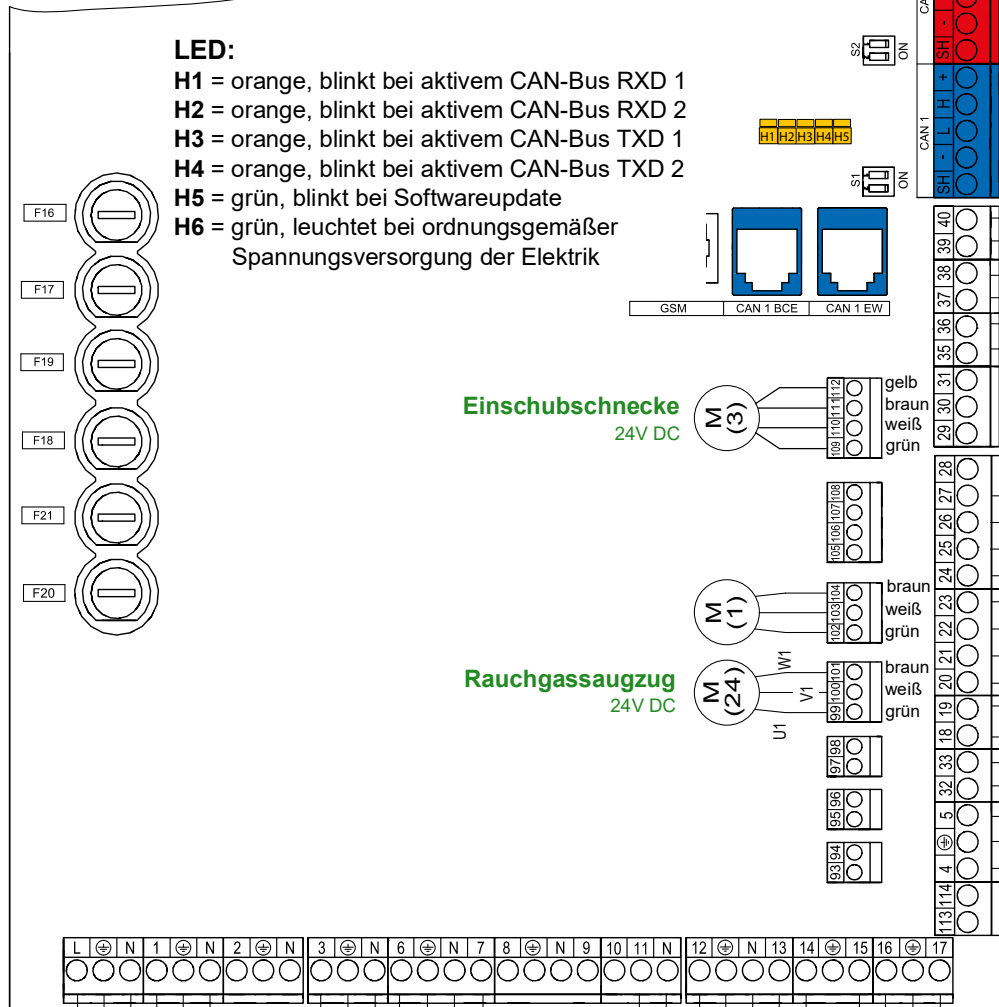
LED:
H1 = orange, blinkt bei aktivem CAN-Bus RXD 1
H2 = orange, blinkt bei aktivem CAN-Bus RXD 2
H3 = orange, blinkt bei aktivem CAN-Bus TXD 1
H4 = orange, blinkt bei aktivem CAN-Bus TXD 2
H5 = grün, blinkt bei Softwareupdate
H6 = grün, leuchtet bei ordnungsgemäßer Spannungsversorgung der Elektrik

F16
F17
F19
F18
F21
F20

S2 ON
H1 H2 H3 H4 H5
S1 ON
CAN
SH -
CAN 1
SH - L H +

GSM
CAN 1 BCE
CAN 1 EW

40 39 38 37 36 35 31 30 29 28 27 26 25 24 23 22 21 20 19 18 33 32 5 ⊕ 4 114 113

Einschubschnecke
24V DC
M (3)
112 111 110 109
gelb
braun
weiß
grün

108 107 106 105

M (1)
104 103 102
braun
weiß
grün

Rauchgassaugzug
24V DC
M (24)
W1
V1
U1
101 100 99
braun
weiß
grün

98 97
96 95
94 93

L ⊕ N 1 ⊕ N 2 ⊕ N 3 ⊕ N 6 ⊕ N 7 8 ⊕ N 9 10 11 N 12 ⊕ N 13 14 ⊕ 15 16 ⊕ 17